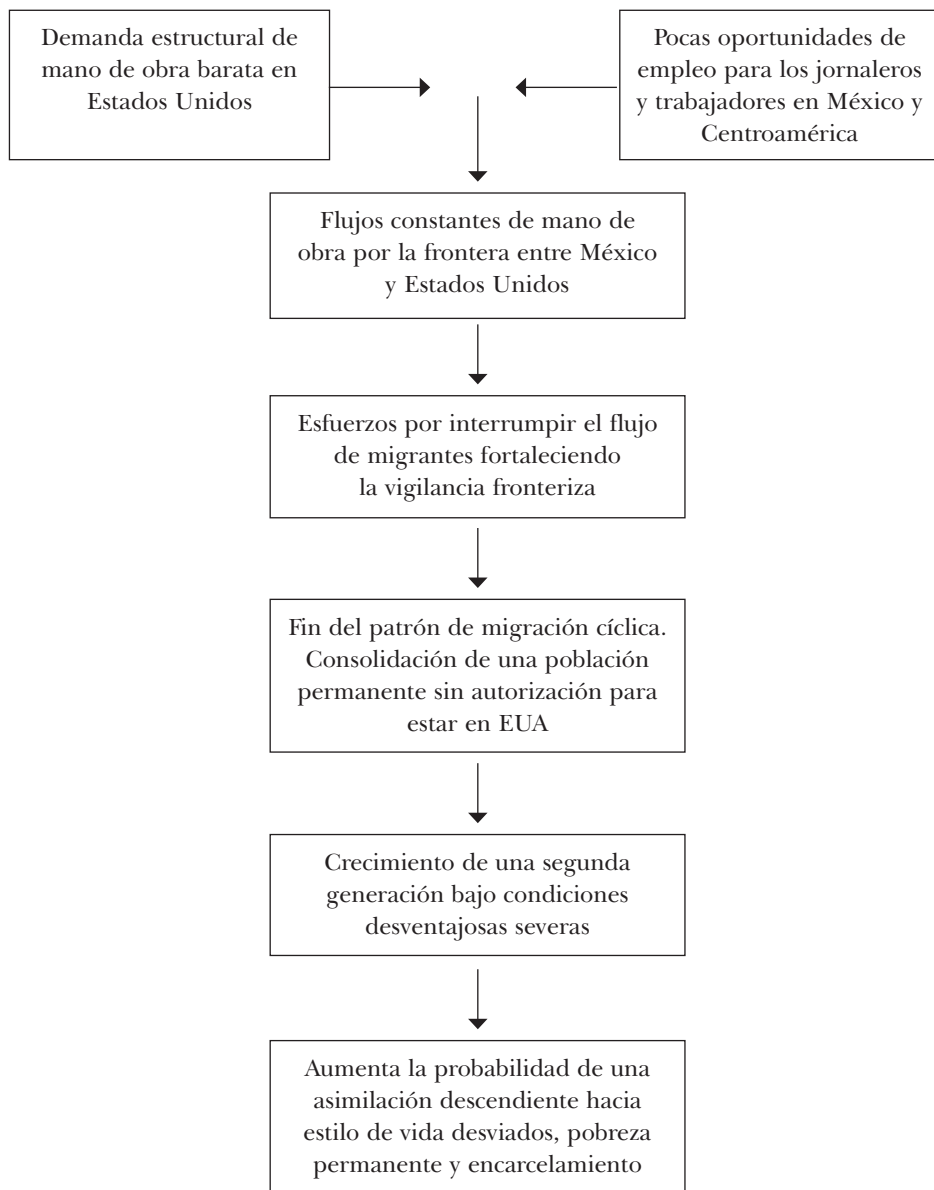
Demanda estructural de mano de obra barata en Estados Unidos

Pocas oportunidades de empleo para los jornaleros y trabajadores en México y Centroamérica

Flujos constantes de mano de obra por la frontera entre México y Estados Unidos

Esfuerzos por interrumpir el flujo de migrantes fortaleciendo la vigilancia fronteriza

Fin del patrón de migración cíclica. Consolidación de una población permanente sin autorización para estar en EUA

Crecimiento de una segunda generación bajo condiciones desventajosas severas

Aumenta la probabilidad de una asimilación descendiente hacia estilo de vida desviados, pobreza permanente y encarcelamiento